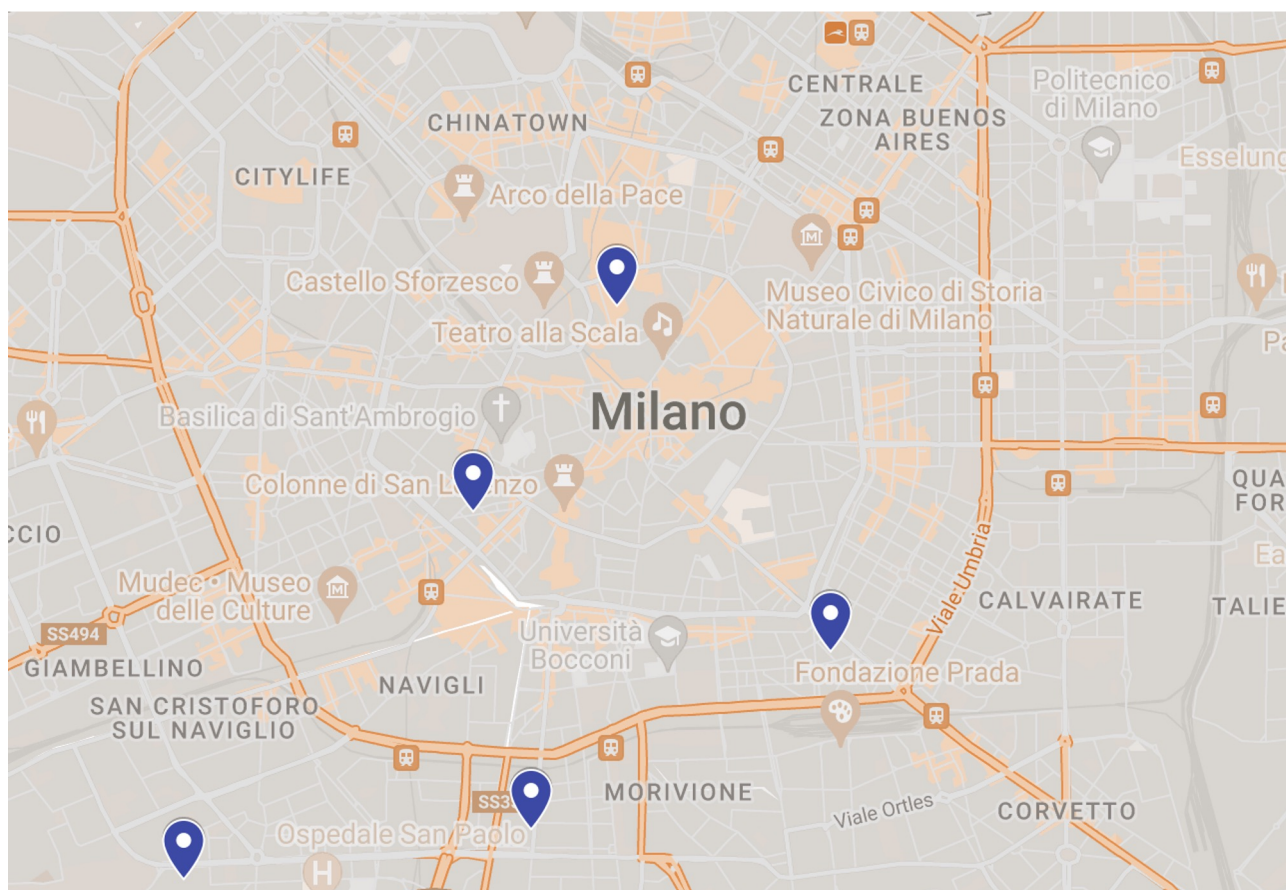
CENTRALE
ZONA BUENOS AIRES
Politecnico di Milano
Esselung
CHINATOWN
CITYLIFE
Arco della Pace
Castello Sforzesco
Teatro alla Scala
Museo Civico di Storia Naturale di Milano
Pa
Milano
Basilica di Sant'Ambrogio
Colonne di San Lorenzo
QUA
FOR
CCIO
Viale Umbria
Ea
Mudec • Museo delle Culture
CALVAIRATE
TALIE
SS494
Università Bocconi
GIAMBELLINO
Fondazione Prada
SAN CRISTOFORO SUL NAVIGLIO
NAVIGLI
MORIVIONE
SS35
Viale Ortles
CORVETTO
Ospedale San Paolo
H